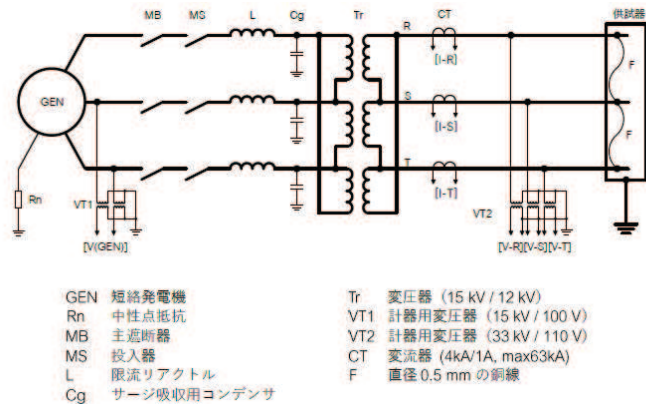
MB MS L Cg Tr R CT 供試器

GEN

Rn

VT1

[V(GEN)]

[I-R]

S

[I-S]

T

[I-T]

F

F

VT2

[V-R][V-S][V-T]

GEN 短絡発電機
Rn 中性点抵抗
MB 主遮断器
MS 投入器
L 限流リアクトル
Cg サージ吸収用コンデンサ

Tr 変圧器（15 kV / 12 kV）
VT1 計器用変圧器（15 kV / 100 V）
VT2 計器用変圧器（33 kV / 110 V）
CT 変流器（4kA/1A, max63kA）
F 直径 0.5 mm の銅線